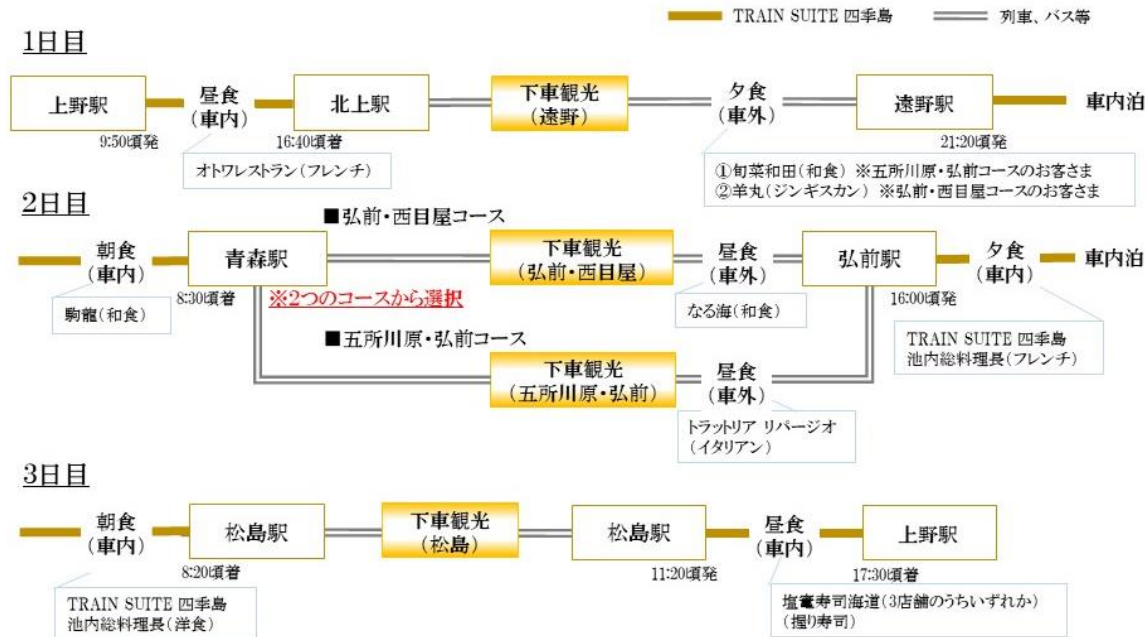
TRAIN SUITE 四季島　列車、バス等

1日目

上野駅
9:50頃発
昼食（車内）
オトワレストラン（フレンチ）
北上駅
16:40頃着
下車観光（遠野）
夕食（車外）
①旬菜和田（和食）※五所川原・弘前コースのお客さま
②羊丸（ジンギスカン）※弘前・西目屋コースのお客さま
遠野駅
21:20頃発
車内泊

2日目

朝食（車内）
駒龍（和食）
青森駅
8:30頃着
※2つのコースから選択
■弘前・西目屋コース
下車観光（弘前・西目屋）
昼食（車外）
なる海（和食）
■五所川原・弘前コース
下車観光（五所川原・弘前）
昼食（車外）
トラットリア リバージオ（イタリアン）
弘前駅
16:00頃発
夕食（車内）
TRAIN SUITE 四季島 池内総料理長（フレンチ）
車内泊

3日目

朝食（車内）
TRAIN SUITE 四季島 池内総料理長（洋食）
松島駅
8:20頃着
下車観光（松島）
松島駅
11:20頃発
昼食（車内）
塩竈寿司海道（3店舗のうちいずれか）（握り寿司）
上野駅
17:30頃着